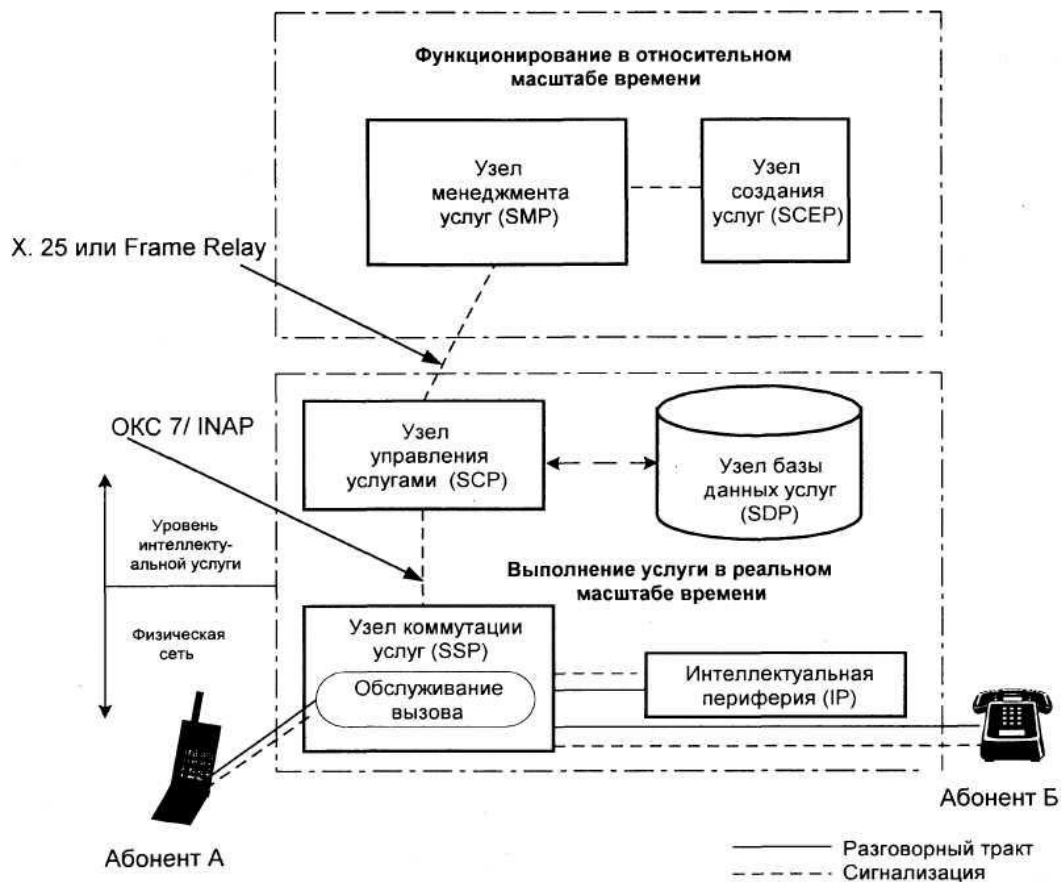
Функционирование в относительном масштабе времени

Узел менеджмента услуг (SMP)

Узел создания услуг (SCEP)

X. 25 или Frame Relay

ОКС 7/ INAP

Узел управления услугами (SCP)

Узел базы данных услуг (SDP)

Уровень интеллектуальной услуги

Физическая сеть

Выполнение услуги в реальном масштабе времени

Узел коммутации услуг (SSP)

Обслуживание вызова

Интеллектуальная периферия (IP)

Абонент Б

Абонент А

Разговорный тракт
Сигнализация